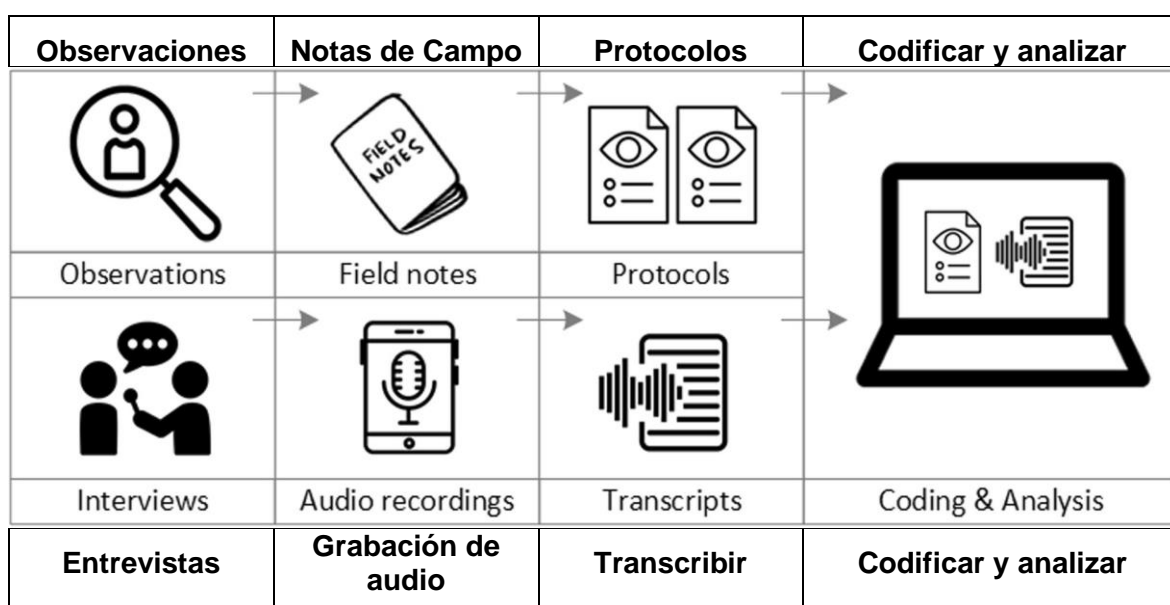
| Observaciones | Notas de Campo | Protocolos | Codificar y analizar |
|---|---|---|---|

FIELD NOTES

Observations | Field notes | Protocols

Interviews | Audio recordings | Transcripts | Coding & Analysis

| Entrevistas | Grabación de audio | Transcribir | Codificar y analizar |
|---|---|---|---|